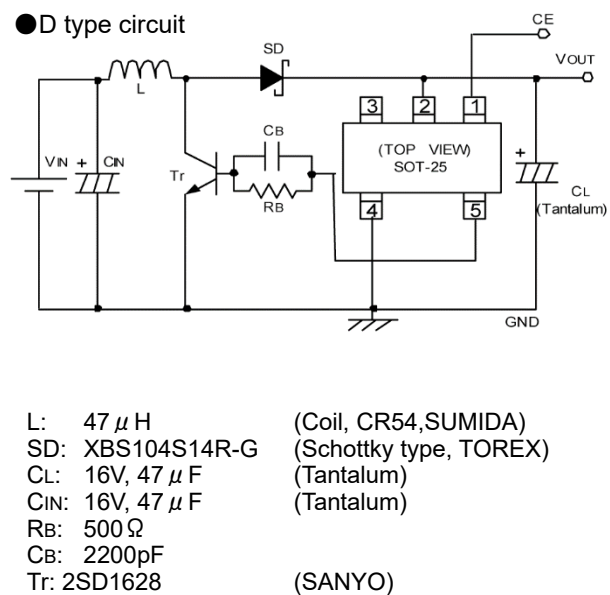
●D type circuit

CE
SD
VOUT
L
3
2
1
CB
(TOP VIEW)
SOT-25
VIN
+
CIN
Tr
+
CL
(Tantalum)
RB
4
5
GND

L: 47$\mu$H (Coil, CR54,SUMIDA)
SD: XBS104S14R-G (Schottky type, TOREX)
CL: 16V, 47$\mu$F (Tantalum)
CIN: 16V, 47$\mu$F (Tantalum)
RB: 500$\Omega$
CB: 2200pF
Tr: 2SD1628 (SANYO)